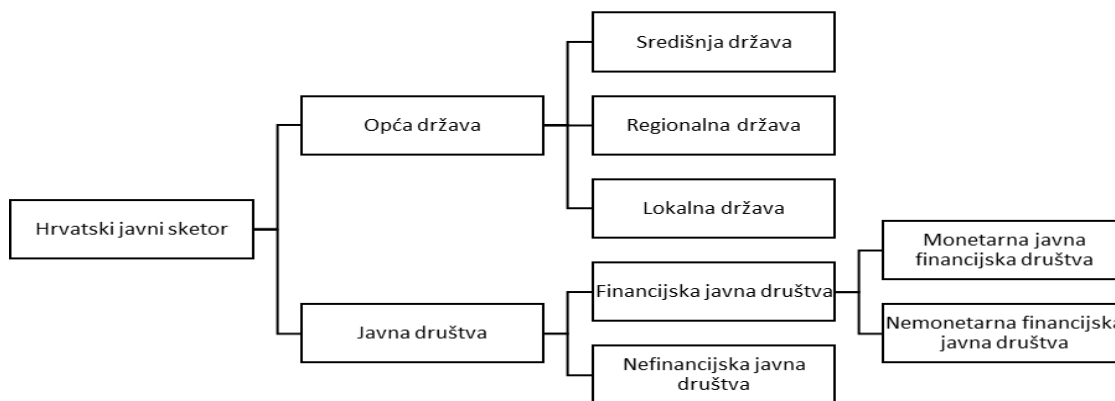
Hrvatski javni sketor

Opća država

Središnja država

Regionalna država

Lokalna država

Javna društva

Financijska javna društva

Nefinancijska javna društva

Monetarna javna financijska društva

Nemonetarna financijska javna društva